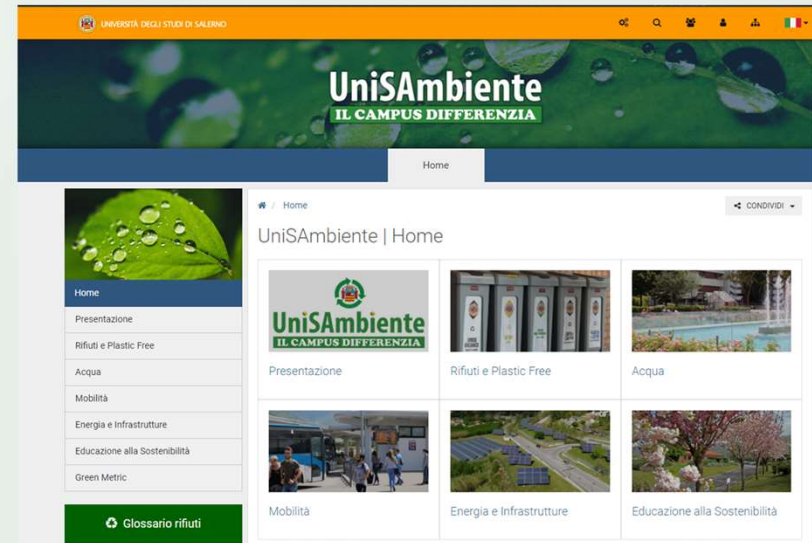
UNIVERSITÀ DEGLI STUDI DI SALERNO

UniSAmbiente
IL CAMPUS DIFFERENZIA

Home

Home
Presentazione
Rifiuti e Plastic Free
Acqua
Mobilità
Energia e Infrastrutture
Educazione alla Sostenibilità
Green Metric

Glossario rifiuti

Home

CONDIVIDI

UniSAmbiente | Home

UniSAmbiente
IL CAMPUS DIFFERENZIA

Presentazione

Rifiuti e Plastic Free

Acqua

Mobilità

Energia e Infrastrutture

Educazione alla Sostenibilità